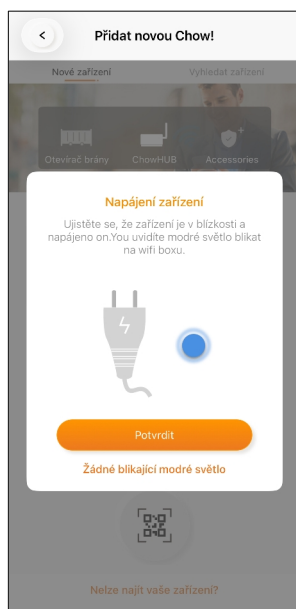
Přidat novou Chow!

Nové zařízení

Vyhledat zařízení

Otevírač brány

ChowHUB

Accessories

Napájení zařízení

Ujistěte se, že zařízení je v blízkosti a napájeno on.You uvidíte modré světlo blikat na wifi boxu.

Potvrdit

Žádné blikající modré světlo

Nelze najít vaše zařízení?